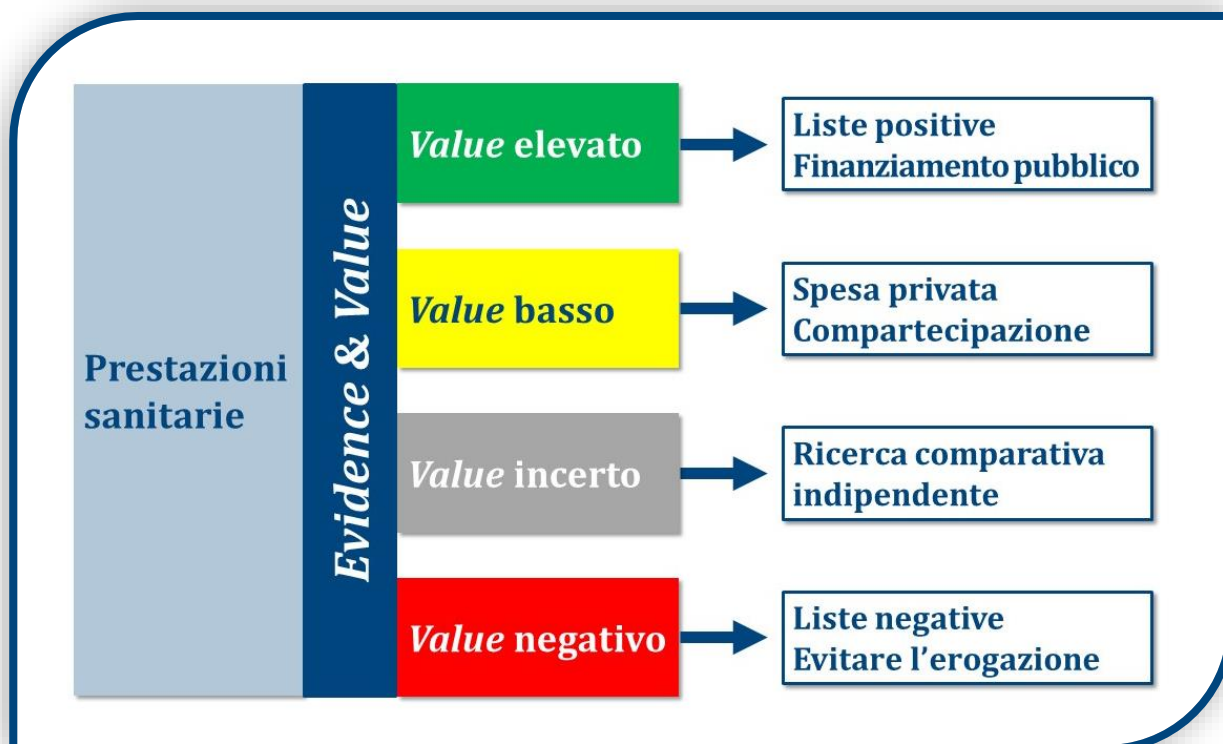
Prestazioni sanitarie

Evidence & Value

Value elevato

Liste positive
Finanziamento pubblico

Value basso

Spesa privata
Compartecipazione

Value incerto

Ricerca comparativa indipendente

Value negativo

Liste negative
Evitare l'erogazione